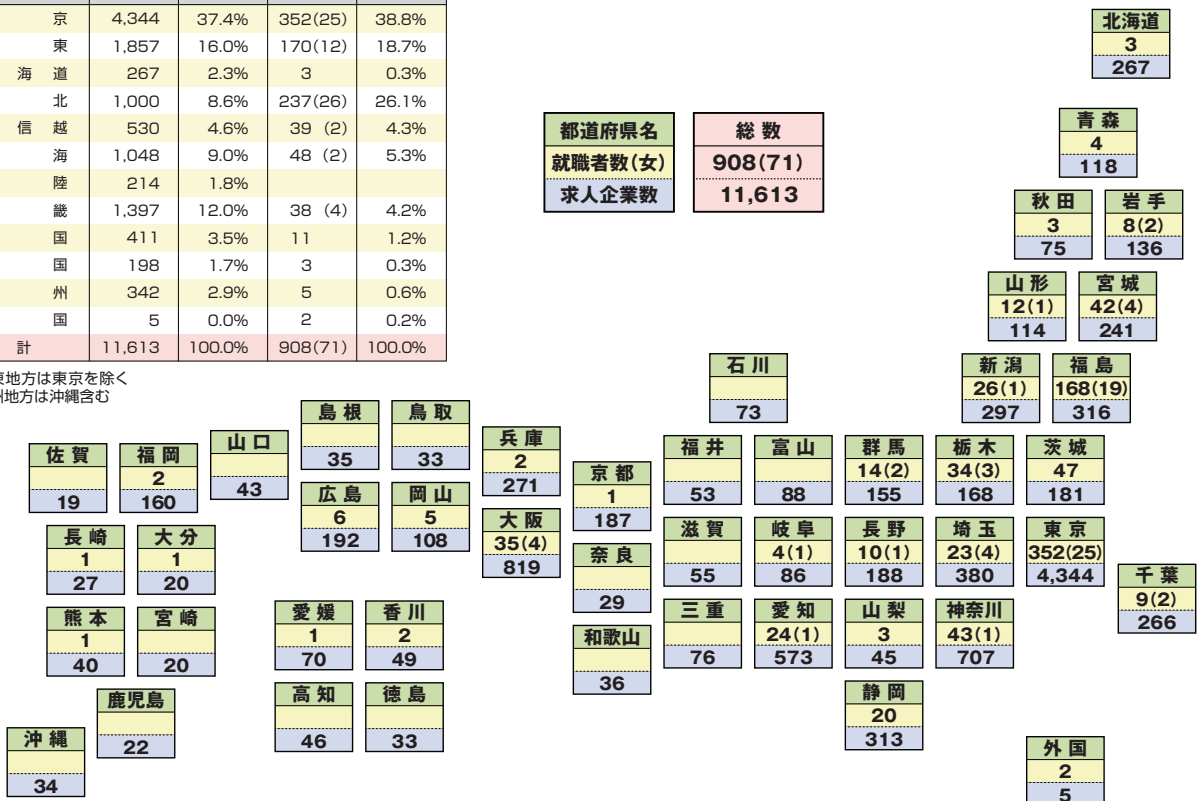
| | | | | |
|---|---|---|---|---|
| 京 | 4,344 | 37.4% | 352(25) | 38.8% |
| 東 | 1,857 | 16.0% | 170(12) | 18.7% |
| 海 道 | 267 | 2.3% | 3 | 0.3% |
| 北 | 1,000 | 8.6% | 237(26) | 26.1% |
| 信 越 | 530 | 4.6% | 39 (2) | 4.3% |
| 海 | 1,048 | 9.0% | 48 (2) | 5.3% |
| 陸 | 214 | 1.8% | | |
| 畿 | 1,397 | 12.0% | 38 (4) | 4.2% |
| 国 | 411 | 3.5% | 11 | 1.2% |
| 国 | 198 | 1.7% | 3 | 0.3% |
| 州 | 342 | 2.9% | 5 | 0.6% |
| 国 | 5 | 0.0% | 2 | 0.2% |
| 計 | 11,613 | 100.0% | 908(71) | 100.0% |

東地方は東京を除く
州地方は沖縄含む

| 都道府県名 | 総 数 |
|---|---|
| 就職者数(女) | 908(71) |
| 求人企業数 | 11,613 |

北海道 3 267
青森 4 118
秋田 3 75
岩手 8(2) 136
山形 12(1) 114
宮城 42(4) 241
新潟 26(1) 297
福島 168(19) 316
石川 73
福井 53
富山 88
群馬 14(2) 155
栃木 34(3) 168
茨城 47 181
滋賀 55
岐阜 4(1) 86
長野 10(1) 188
埼玉 23(4) 380
東京 352(25) 4,344
千葉 9(2) 266
三重 76
愛知 24(1) 573
山梨 3 45
神奈川 43(1) 707
静岡 20 313
外国 2 5
京都 1 187
奈良 29
和歌山 36
兵庫 2 271
大阪 35(4) 819
島根 35
鳥取 33
広島 6 192
岡山 5 108
山口 43
愛媛 1 70
香川 2 49
高知 46
徳島 33
佐賀 19
福岡 2 160
長崎 1 27
大分 1 20
熊本 1 40
宮崎 20
鹿児島 22
沖縄 34